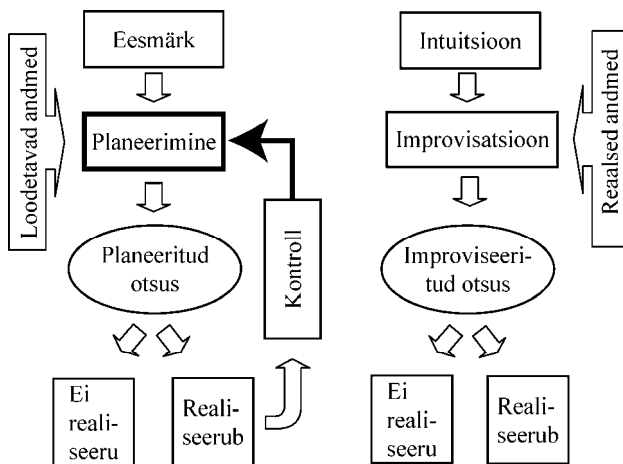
Loodetavad andmed

Eesmärk

Planeerimine

Planeeritud otsus

Kontroll

Ei reali-seeru

Reali-seerub

Intuitsioon

Improvisatsioon

Improviseeri-tud otsus

Reaalsed andmed

Ei reali-seeru

Reali-seerub